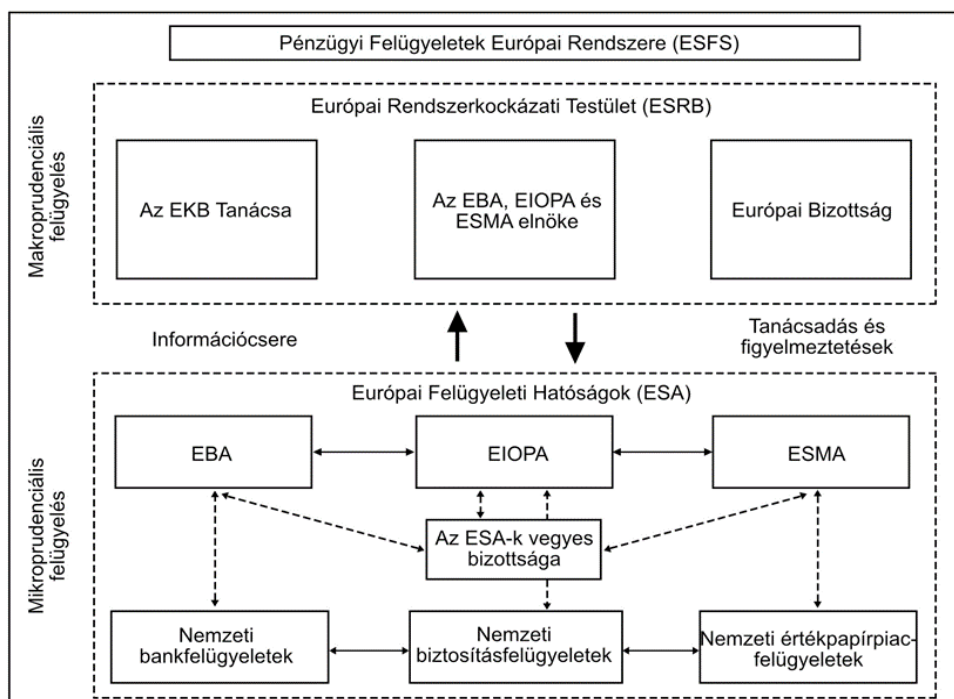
Pénzügyi Felügyeletek Európai Rendszere (ESFS)

Makroprudenciális felügyelés

Európai Rendszerkockázati Testület (ESRB)

Az EKB Tanácsa

Az EBA, EIOPA és ESMA elnöke

Európai Bizottság

Információcsere

Tanácsadás és figyelmeztetések

Mikroprudenciális felügyelés

Európai Felügyeleti Hatóságok (ESA)

EBA

EIOPA

ESMA

Az ESA-k vegyes bizottsága

Nemzeti bankfelügyeletek

Nemzeti biztosításfelügyeletek

Nemzeti értékpapírpiac-felügyeletek